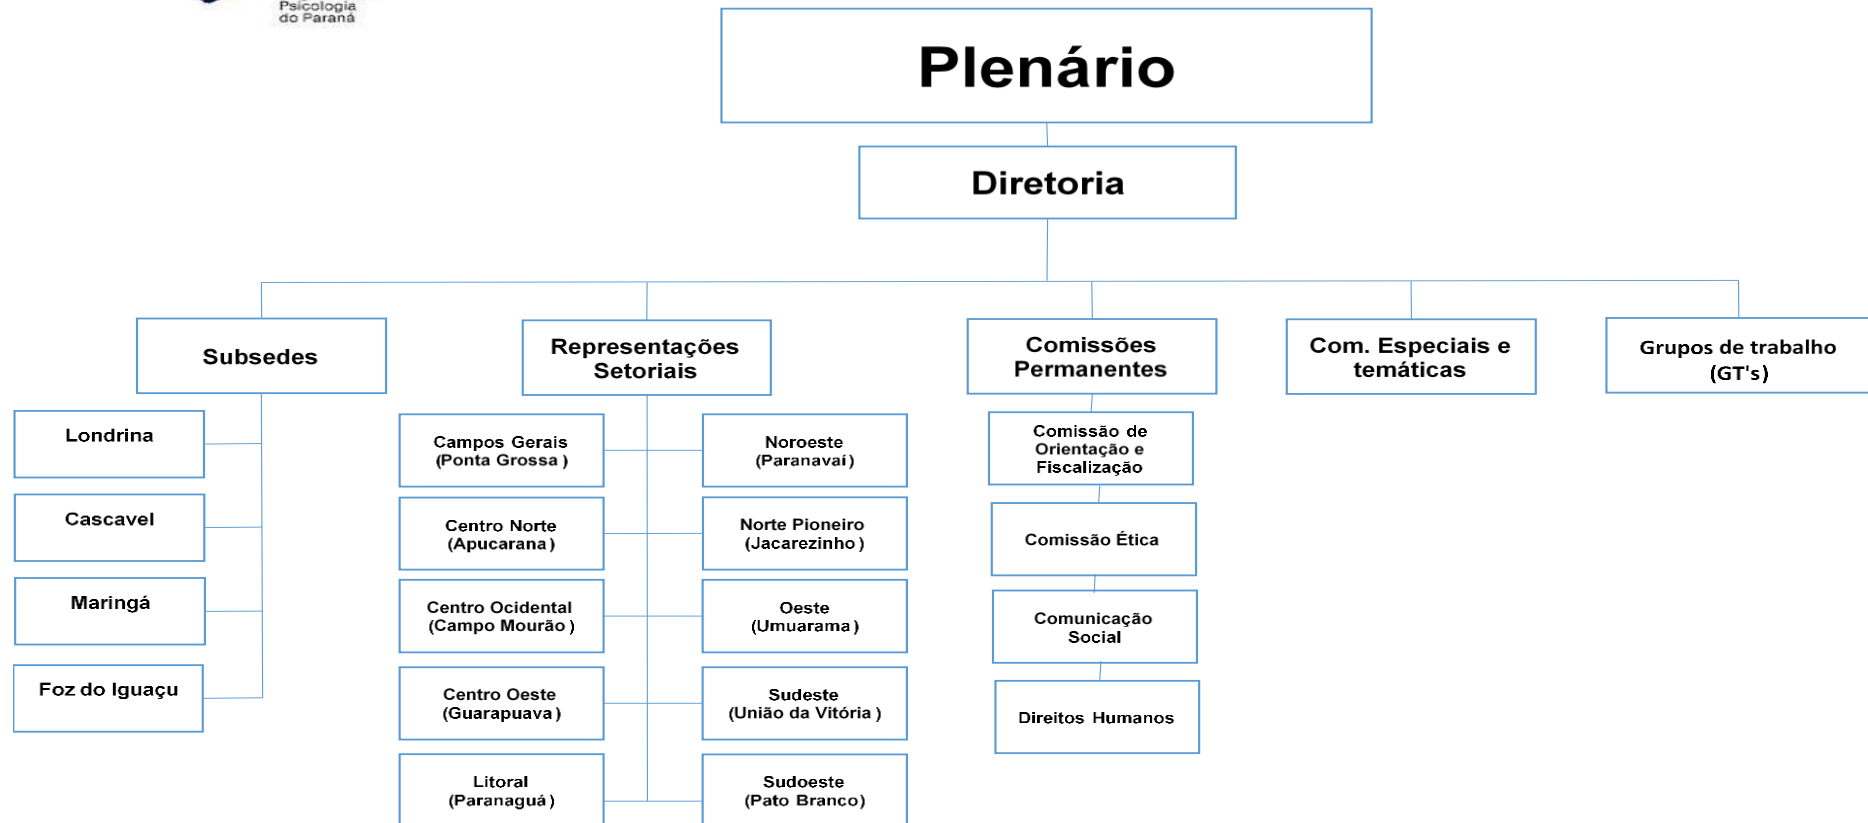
Psicologia do Paraná

Plenário

Diretoria

Subsedes

Londrina

Cascavel

Maringá

Foz do Iguaçu

Representações Setoriais

Campos Gerais (Ponta Grossa )

Noroeste (Paranavaí )

Centro Norte (Apucarana )

Norte Pioneiro (Jacarezinho )

Centro Ocidental (Campo Mourão )

Oeste (Umuarama )

Centro Oeste (Guarapuava )

Sudeste (União da Vitória )

Litoral (Paranaguá )

Sudoeste (Pato Branco)

Comissões Permanentes

Comissão de Orientação e Fiscalização

Comissão Ética

Comunicação Social

Direitos Humanos

Com. Especiais e temáticas

Grupos de trabalho (GT's)